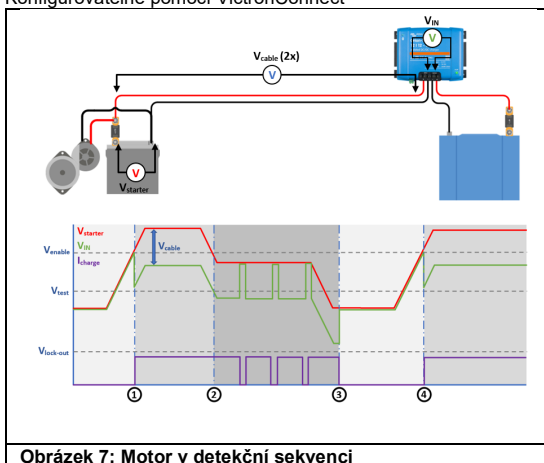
Konfigurovatelné pomocí VictronConnect

$V_{IN}$

V

$V_{cable}$ (2x)

V

V

$V_{starter}$

$V_{starter}$

$V_{IN}$

$I_{charge}$

$V_{enable}$

$V_{cable}$

$V_{test}$

$V_{lock-out}$

①

②

③

④

Obrázek 7: Motor v detekční sekvenci